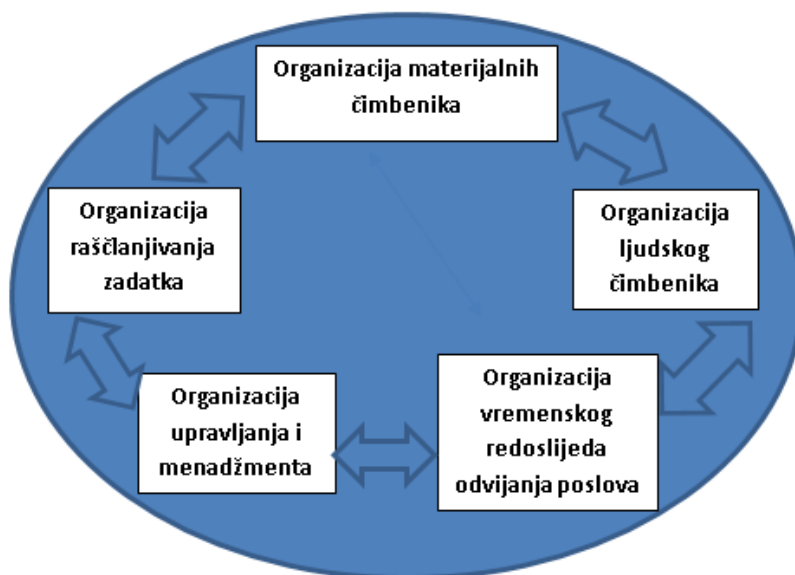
Organizacija materijalnih čimbenika

Organizacija raščlanjivanja zadatka

Organizacija ljudskog čimbenika

Organizacija upravljanja i menadžmenta

Organizacija vremenskog redoslijeda odvijanja poslova